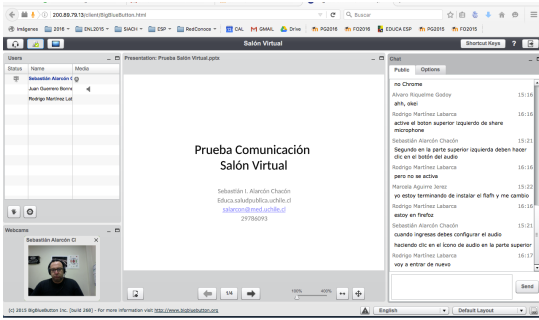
200.89.79.13/client/BigBlueButton.html

Buscar

Imágenes | 2016 | DN.2015 | SIACH | ESP | RedConoce | CAL | GMAIL | Drive | PG2016 | FO2016 | EDUCA ESP | PG2015 | FO2015

Salón Virtual

Shortcut Keys | ?

Users
Status | Name | Media
Sebastián Alarcón C
Juan Guerrero Bonn
Rodrigo Martínez Lat

Webcams
Sebastián Alarcón Cl

Presentation: Prueba Salón Virtual.pptx

Prueba Comunicación Salón Virtual

Sebastián I. Alarcón Chacón
Educa.saludpublica.uchile.cl
salarcon@med.uchile.cl
29786093

1/4

100% 400%

Chat
Public | Options

no Chrome
Alvaro Riquelme Godoy 15:16
ahh, oke!
Rodrigo Martínez Labarca 16:16
active el boton superior izquierdo de share microphone
Sebastián Alarcón Chacón 15:21
Segundo en la parte superior izquierda deben hacer clic en el botón del audio
Rodrigo Martínez Labarca 16:16
pero no se activa
Marcela Aguirre Jerez 15:22
yo estoy terminando de instalar el flafh y me cambio
Rodrigo Martínez Labarca 16:16
estoy en firefox
Sebastián Alarcón Chacón 15:21
cuando ingresee debes configurar el audio
haciendo clic en el icono de audio en la parte superior
Rodrigo Martínez Labarca 16:17
voy a entrar de nuevo

Send

(c) 2015 BigBlueButton Inc. [build 268] - For more information visit http://www.bigbluebutton.org

English | Default Layout